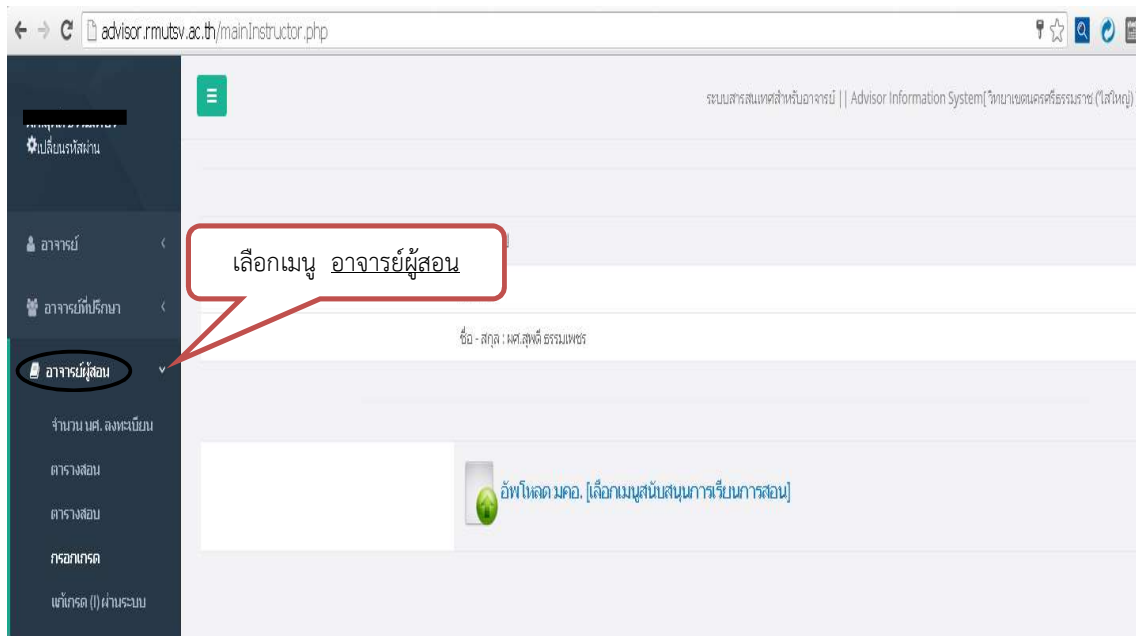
advisor.rmutsv.ac.th/mainInstructor.php

ระบบสารสนเทศสำหรับอาจารย์ || Advisor Information System( วิทยาเขตนครศรีธรรมราช (ไสใหญ่) )

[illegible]
เปลี่ยนรหัสผ่าน

อาจารย์

อาจารย์ที่ปรึกษา

อาจารย์ผู้สอน

จำนวน นศ. ลงทะเบียน

ตารางสอน

ตารางสอบ

กรอกเกรด

แก้เกรด (I) ผ่านระบบ

เลือกเมนู อาจารย์ผู้สอน

ชื่อ - สกุล : ผศ.สุพดี ธรรมเพชร

อัพโหลด มคอ. [เลือกเมนูสนับสนุนการเรียนการสอน]